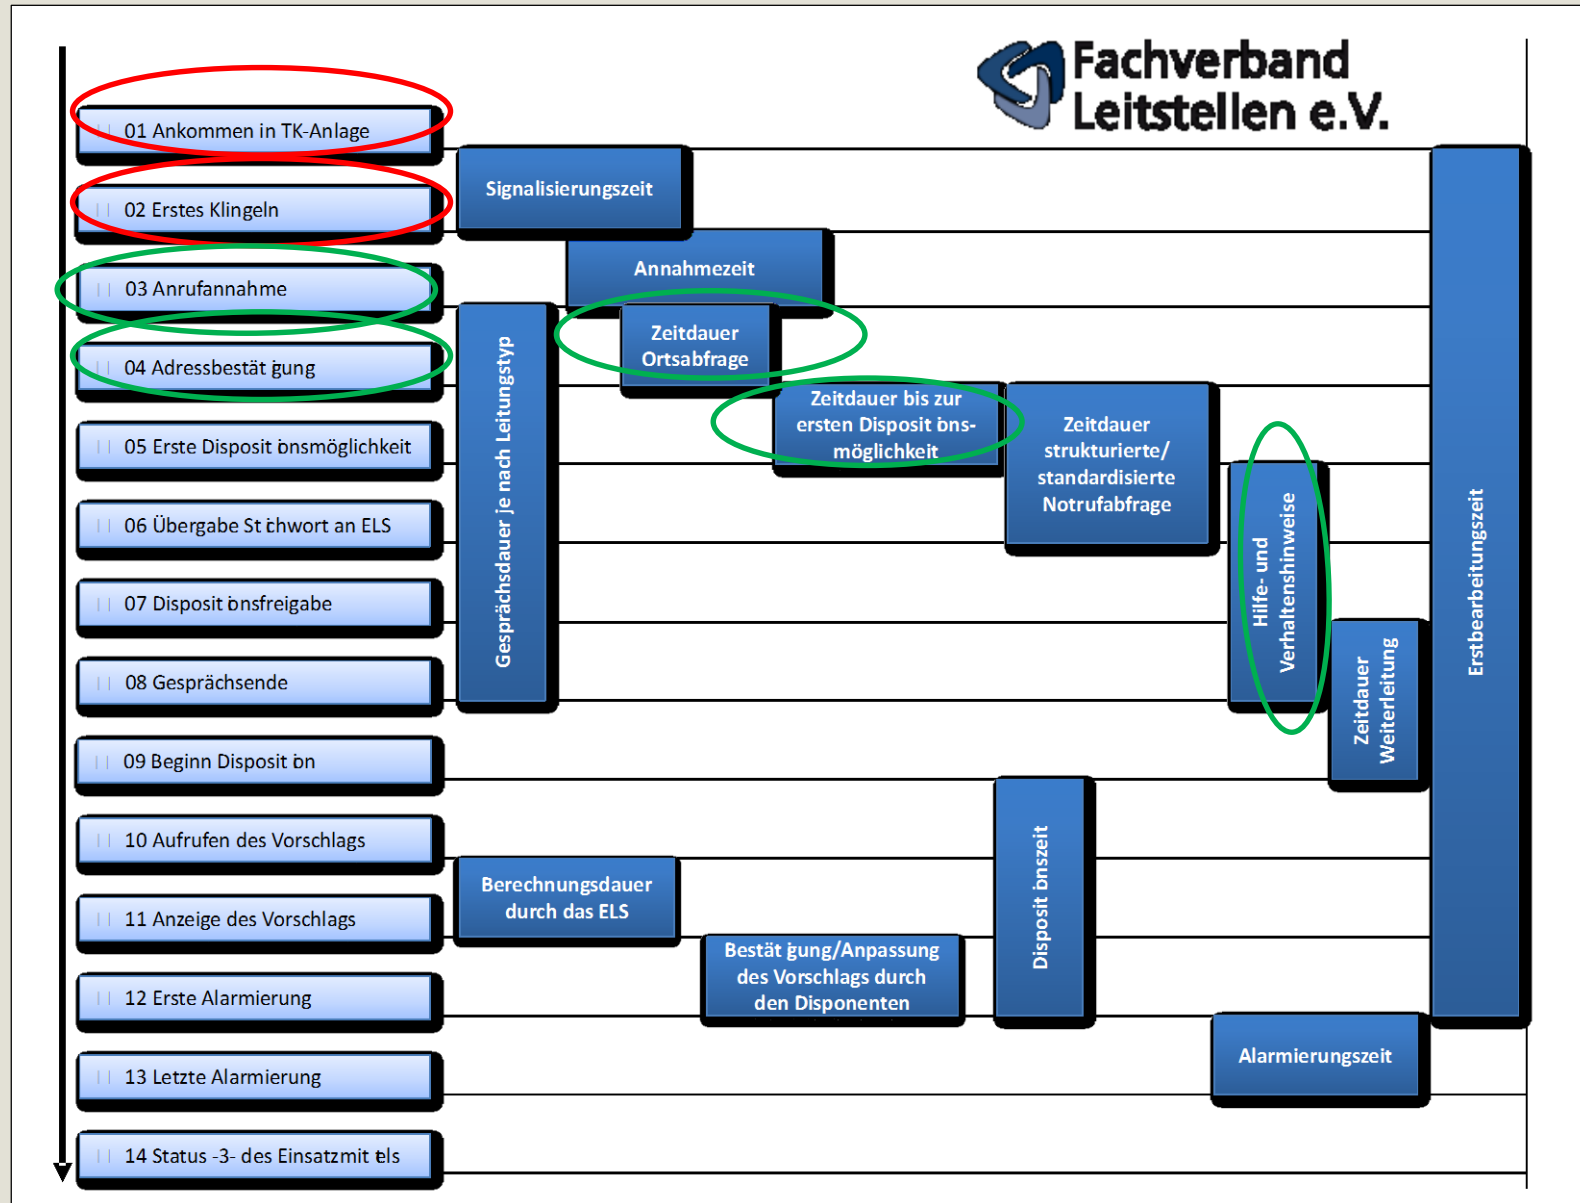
Fachverband Leitstellen e.V.

01 Ankommen in TK-Anlage

02 Erstes Klingeln

03 Anrufannahme

04 Adressbestät gung

05 Erste Disposit onsmöglichkeit

06 Übergabe St chwort an ELS

07 Disposit onsfreigabe

08 Gesprächsende

09 Beginn Disposit on

10 Aufrufen des Vorschlags

11 Anzeige des Vorschlags

12 Erste Alarmierung

13 Letzte Alarmierung

14 Status -3- des Einsatzmit els

Signalisierungszeit

Annahmezeit

Gesprächsdauer je nach Leitungstyp

Zeitdauer Ortsabfrage

Zeitdauer bis zur ersten Disposit ons-möglichkeit

Zeitdauer strukturierte/ standardisierte Notrufabfrage

Hilfe- und Verhaltenshinweise

Zeitdauer Weiterleitung

Erstbearbeitungszeit

Disposit onszeit

Berechnungsdauer durch das ELS

Bestät gung/Anpassung des Vorschlags durch den Disponenten

Alarmierungszeit